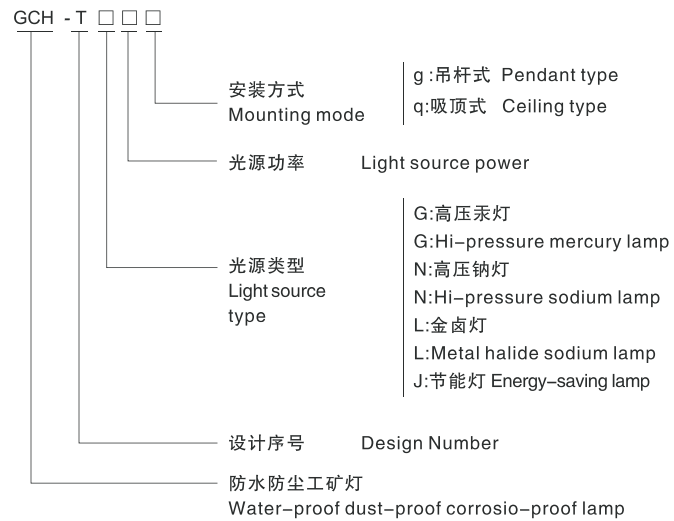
GCH - T □□□

安装方式
Mounting mode

g :吊杆式 Pendant type
q:吸顶式 Ceiling type

光源功率 Light source power

光源类型
Light source
type

G:高压汞灯
G:Hi-pressure mercury lamp
N:高压钠灯
N:Hi-pressure sodium lamp
L:金卤灯
L:Metal halide sodium lamp
J:节能灯 Energy-saving lamp

设计序号 Design Number

防水防尘工矿灯
Water-proof dust-proof corrosio-proof lamp